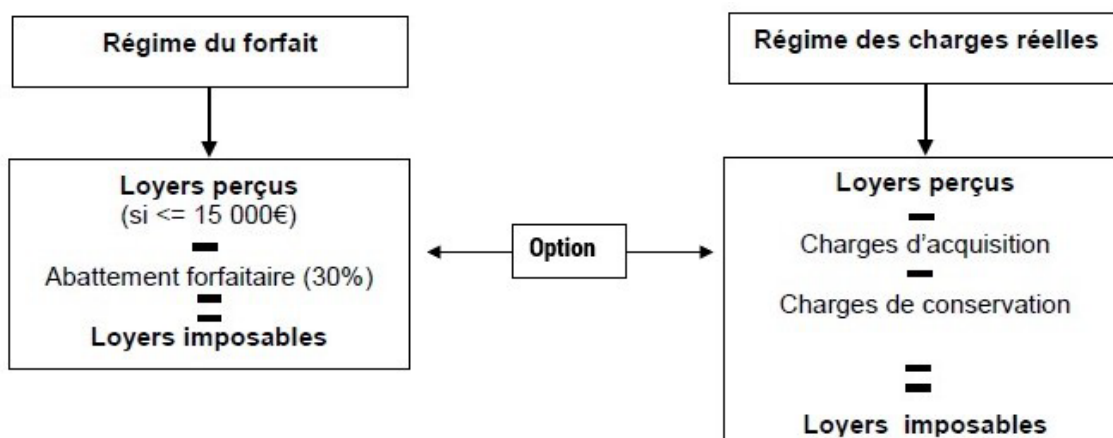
Régime du forfait

Loyers perçus
(si <= 15 000€)
–
Abattement forfaitaire (30%)
=
Loyers imposables

Option

Régime des charges réelles

Loyers perçus
–
Charges d'acquisition
–
Charges de conservation
=
Loyers imposables